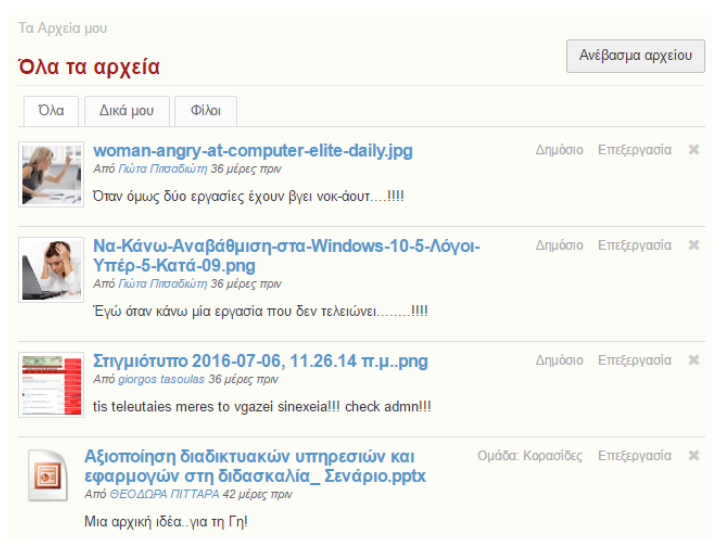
Τα Αρχεία μου

Όλα τα αρχεία

Ανέβασμα αρχείου

Όλα | Δικά μου | Φίλοι

woman-angry-at-computer-elite-daily.jpg
Από Γιώτα Πιπαδιώτη 36 μέρες πριν
Δημόσιο Επεξεργασία ✖
Όταν όμως δύο εργασίες έχουν βγει νοκ-άουτ....!!!!

Να-Κάνω-Αναβάθμιση-στα-Windows-10-5-Λόγοι-Υπέρ-5-Κατά-09.png
Από Γιώτα Πιπαδιώτη 36 μέρες πριν
Δημόσιο Επεξεργασία ✖
Έγώ όταν κάνω μία εργασία που δεν τελειώνει........!!!!

Στιγμιότυπο 2016-07-06, 11.26.14 π.μ..png
Από giorgos tasoulas 36 μέρες πριν
Δημόσιο Επεξεργασία ✖
tis teleutaies meres to vgazei sinexeia!!! check admn!!!

Αξιοποίηση διαδικτυακών υπηρεσιών και εφαρμογών στη διδασκαλία_ Σενάριο.pptx
Από ΘΕΟΔΩΡΑ ΠΙΤΤΑΡΑ 42 μέρες πριν
Ομάδα: Κορασίδες Επεξεργασία ✖
Μια αρχική ιδέα..για τη Γη!